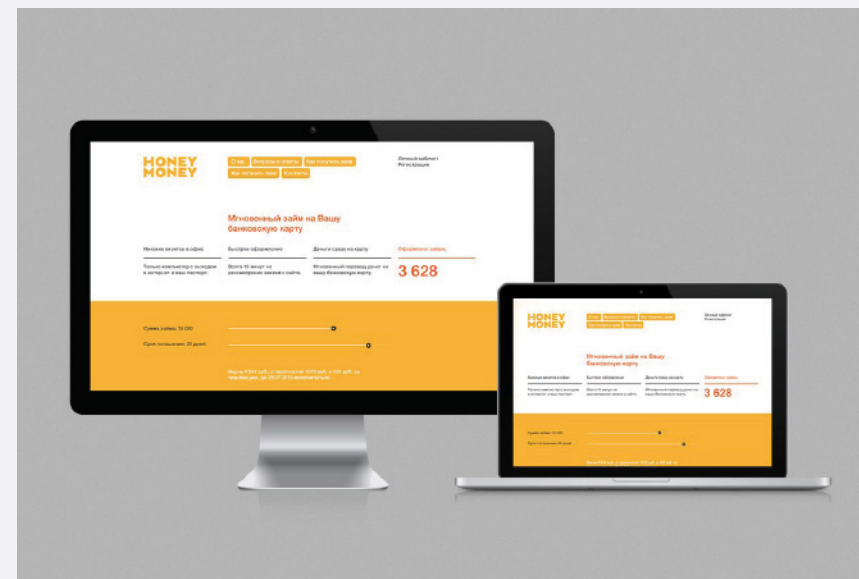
HONEY MONEY

О нас | Вопросы и ответы | Как получить займ | Как погасить займ | Контакты

Личный кабинет
Регистрация

Мгновенный займ на Вашу банковскую карту

Никаких визитов в офис | Быстрое оформление | Деньги сразу на карту | Оформлено займов

Только компьютер с выходом в интернет и ваш паспорт | Всего 15 минут на рассмотрение заявки на сайте | Мгновенный перевод денег на вашу банковскую карту | 3 628

Сумма займа: 15 000

Срок пользования: 20 дней

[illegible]

HONEY MONEY

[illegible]

Мгновенный займ на Вашу банковскую карту

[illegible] | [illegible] | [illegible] | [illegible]

3 628

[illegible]